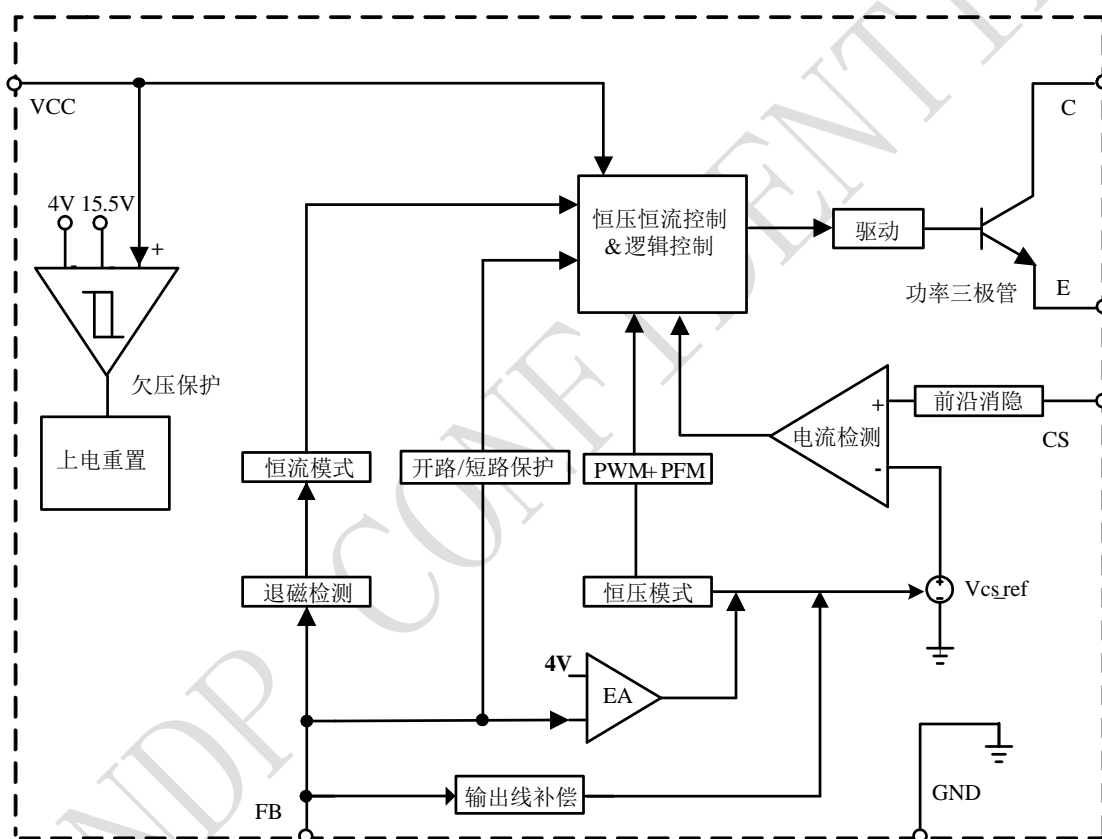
VCC

C

4V 15.5V

+

恒压恒流控制
&逻辑控制

驱动

功率三极管

E

欠压保护

前沿消隐

+

电流检测

CS

上电重置

恒流模式

开路/短路保护

PWM+PFM

-

退磁检测

恒压模式

Vcs_ref

4V

EA

输出线补偿

GND

FB

NDP CONFIDENTIAL